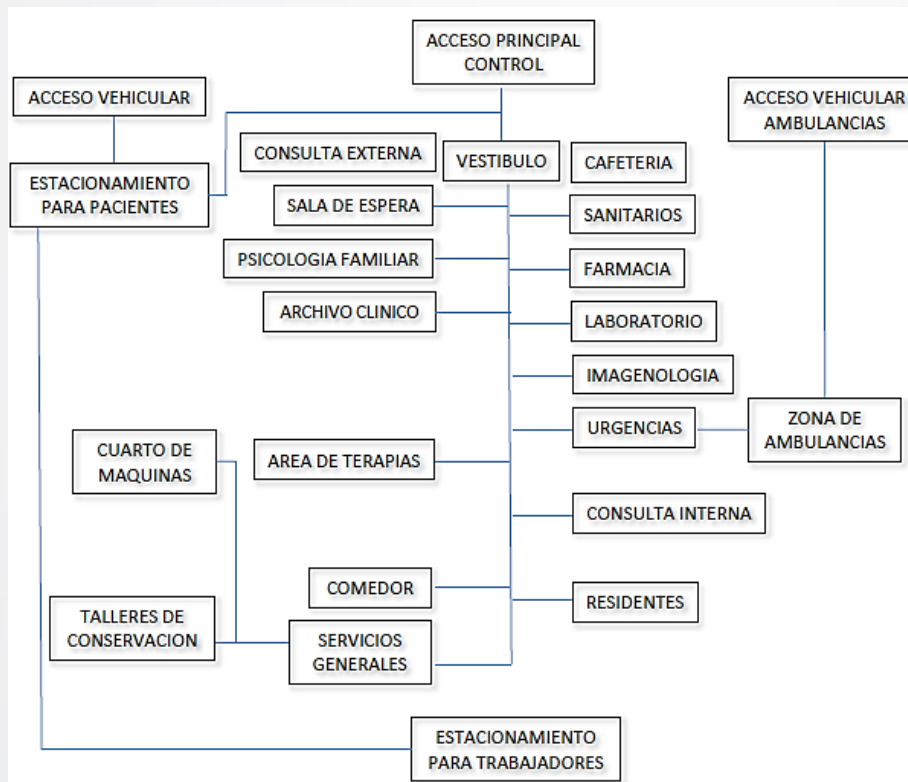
ACCESO PRINCIPAL CONTROL

ACCESO VEHICULAR

ESTACIONAMIENTO PARA PACIENTES

ACCESO VEHICULAR AMBULANCIAS

CONSULTA EXTERNA

VESTIBULO

CAFETERIA

SALA DE ESPERA

SANITARIOS

PSICOLOGIA FAMILIAR

FARMACIA

ARCHIVO CLINICO

LABORATORIO

IMAGENOLOGIA

URGENCIAS

ZONA DE AMBULANCIAS

CUARTO DE MAQUINAS

AREA DE TERAPIAS

CONSULTA INTERNA

COMEDOR

RESIDENTES

TALLERES DE CONSERVACION

SERVICIOS GENERALES

ESTACIONAMIENTO PARA TRABAJADORES